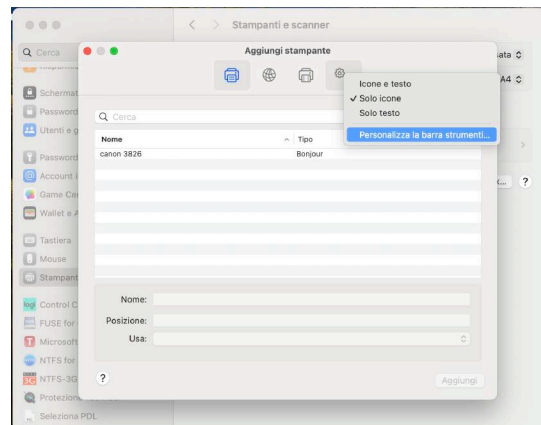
Stampanti e scanner

Q Cerca

Schermat
Password
Utenti e g
Password
Account i
Game Ce
Wallet e A
Tastiera
Mouse
Stampant
Control C
FUSE for
Microsoft
NTFS for
NTFS-3G
Protezion
Seleziona PDL

Aggiungi stampante

Icone e testo
✓ Solo icone
Solo testo
Personalizza la barra strumenti...

Q Cerca

| Nome | Tipo |
|---|---|
| canon 3826 | Bonjour |

Nome:
Posizione:
Usa:

?

Aggiungi

ata
A4
?